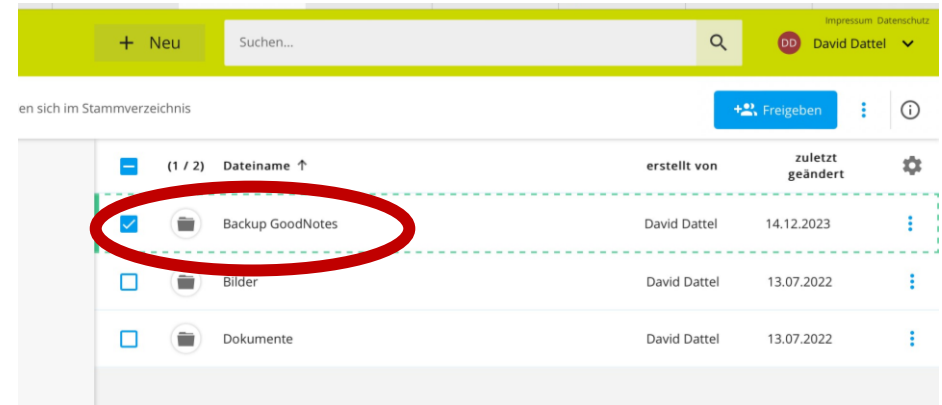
Impressum Datenschutz

+ Neu

Suchen...

DD David Dattel

en sich im Stammverzeichnis

Freigeben

| | (1 / 2) | Dateiname ↑ | erstellt von | zuletzt geändert |
|---|---|---|---|---|
| | | Backup GoodNotes | David Dattel | 14.12.2023 |
| | | Bilder | David Dattel | 13.07.2022 |
| | | Dokumente | David Dattel | 13.07.2022 |